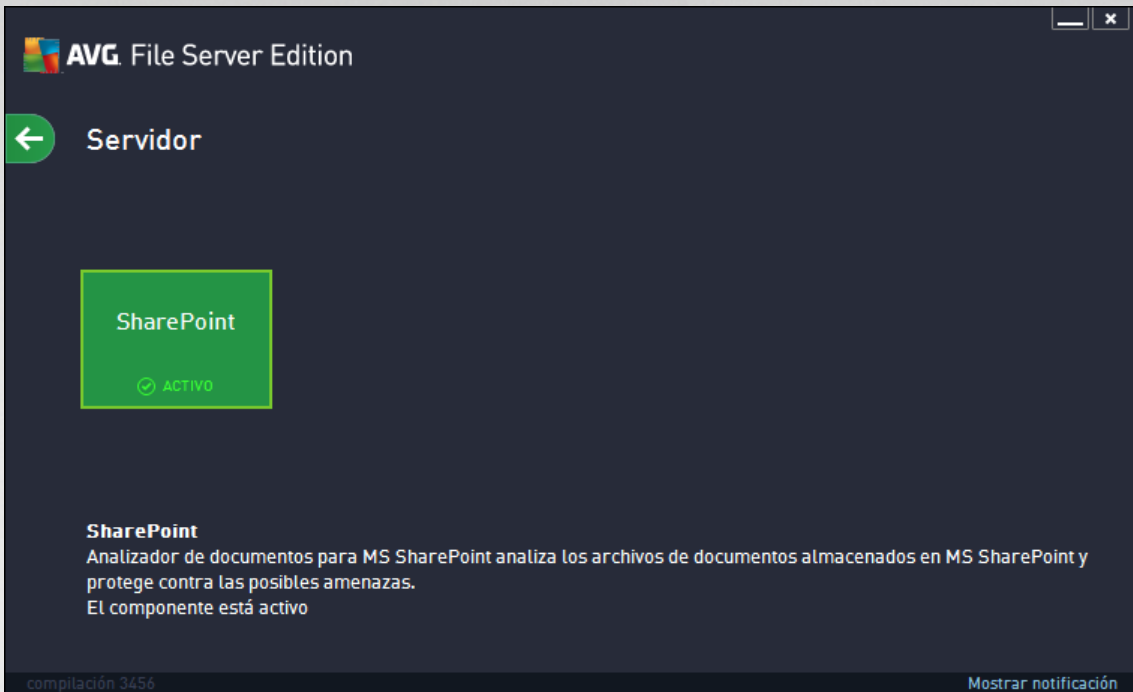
AVG. File Server Edition

Servidor

SharePoint

ACTIVO

SharePoint
Analizador de documentos para MS SharePoint analiza los archivos de documentos almacenados en MS SharePoint y protege contra las posibles amenazas.
El componente está activo

compilación 3456

Mostrar notificación